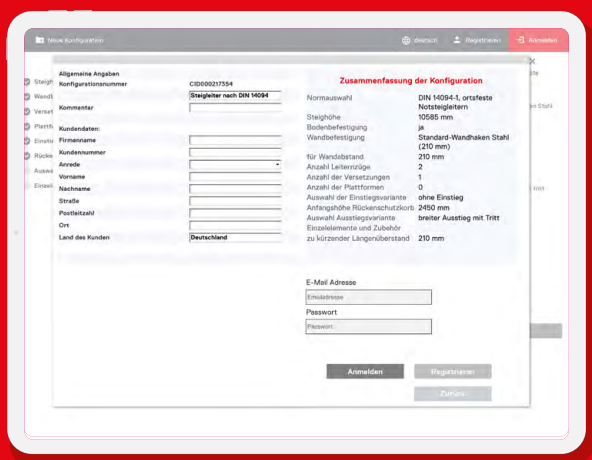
Meine Konfiguration

deutsch

Registrieren

Anmelden

Steig

Wand

Verset

Plattf

Einstie

Rücke

Auswa

Einzel

Allgemeine Angaben

Konfigurationsnummer

CID000217354

Steigleiter nach DIN 14094

Kommentar

Kundendaten:

Firmenname

Kundennummer

Anrede

Vorname

Nachname

Straße

Postleitzahl

Ort

Land des Kunden

Deutschland

Zusammenfassung der Konfiguration

| | |
|---|---|
| Normauswahl | DIN 14094-1, ortsfeste Notsteigleitern |
| Steighöhe | 10585 mm |
| Bodenbefestigung | ja |
| Wandbefestigung | Standard-Wandhaken Stahl (210 mm) |
| für Wandabstand | 210 mm |
| Anzahl Leiterzüge | 2 |
| Anzahl der Versetzungen | 1 |
| Anzahl der Plattformen | 0 |
| Auswahl der Einstiegsvariante | ohne Einstieg |
| Anfangshöhe Rückenschutzkorb | 2450 mm |
| Auswahl Ausstiegsvariante | breiter Ausstieg mit Tritt |
| Einzelelemente und Zubehör | |
| zu kürzender Längenüberstand | 210 mm |

E-Mail Adresse

Emailadresse

Passwort

Passwort

Anmelden

Registrieren

Zurück